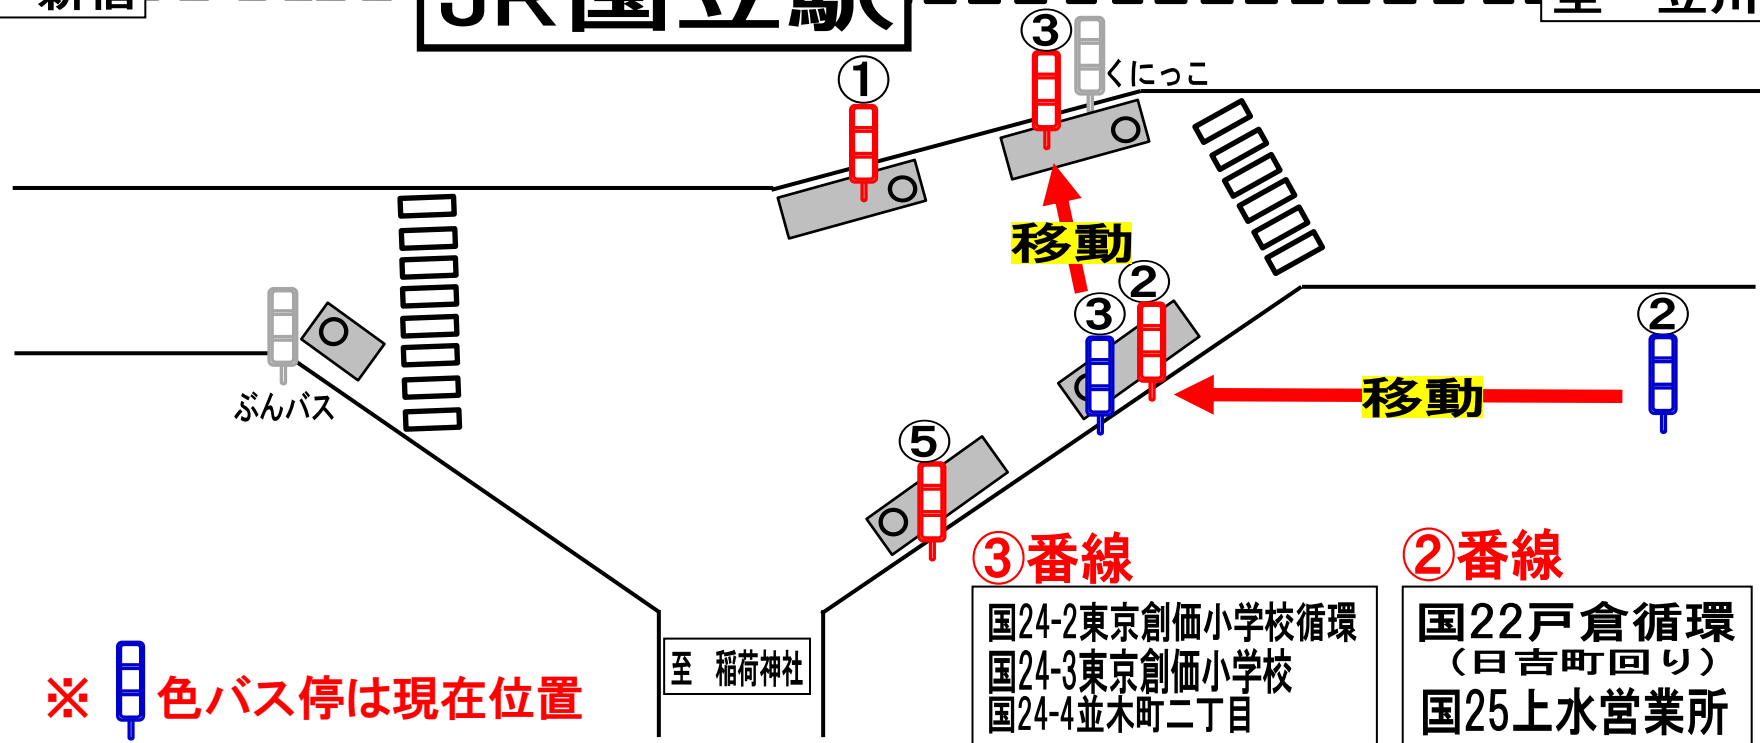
新宿
JR国立駅
至 立川
①
③
くにっこ
移動
②
③
②
移動
ぶんバス
⑤
③番線
②番線
国24-2東京創価小学校循環
国24-3東京創価小学校
国24-4並木町二丁目
国22戸倉循環
（日吉町回り）
国25上水営業所
至 稲荷神社
※ 色バス停は現在位置